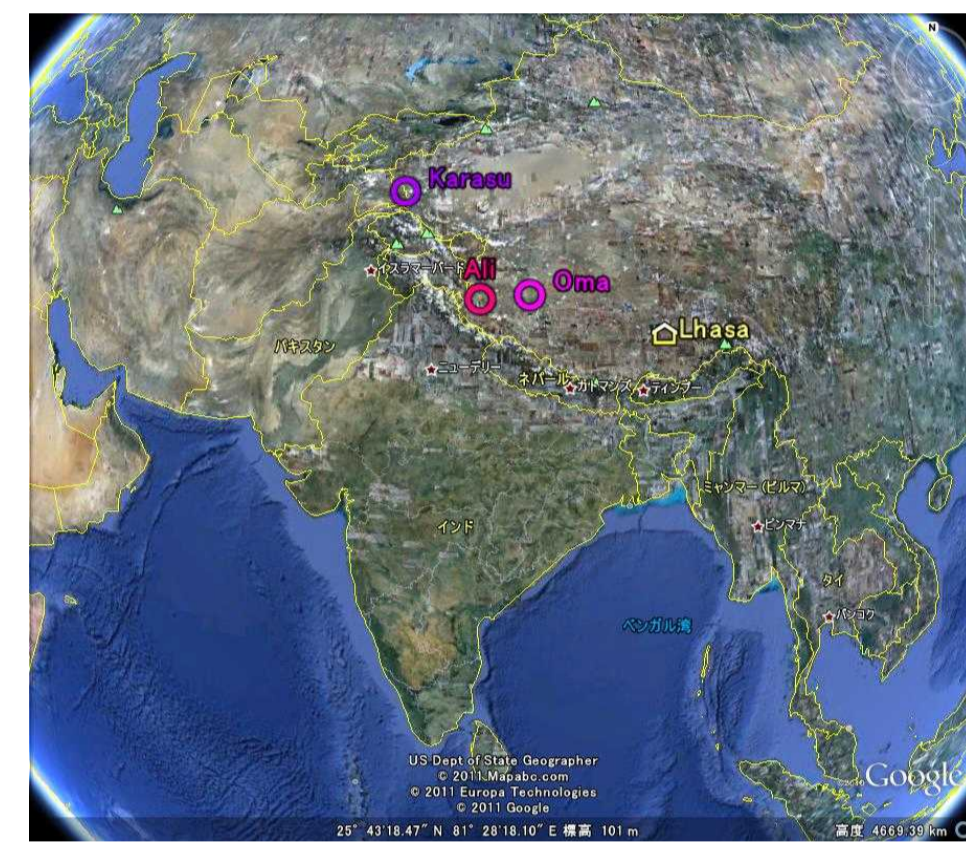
N

Karasu

イスラマバード

Ali

Oma

Lhasa

パキスタン

ニューデリー

ネパール

カトマンズ

ティンプー

ミャンマー（ビルマ）

ピンマナ

インド

タイ

バンコク

ベンガル湾

US Dept of State Geographer
© 2011 Mapabc.com
© 2011 Europa Technologies
© 2011 Google

Google

25° 43'18.47" N 81° 28'18.10" E 標高 101 m

高度 4669.39 km